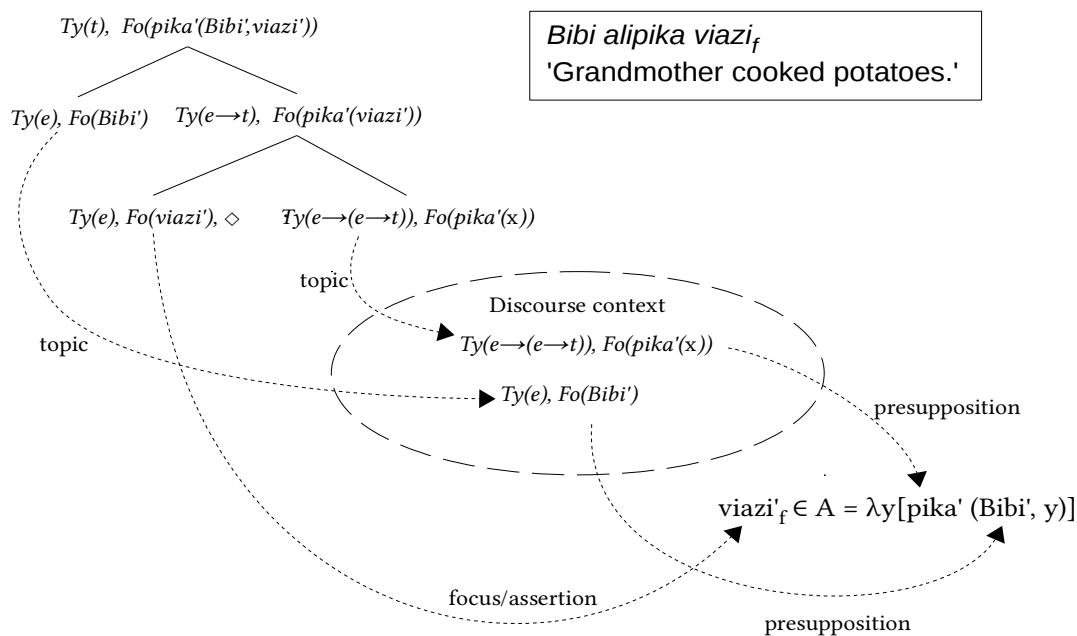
*Bibi alipika viazi$_f$*
'Grandmother cooked potatoes.'

*Ty(t), Fo(pika'(Bibi',viazi'))*

*Ty(e), Fo(Bibi')*

*Ty(e→t), Fo(pika'(viazi'))*

*Ty(e), Fo(viazi')*, ◇

*Ty(e→(e→t)), Fo(pika'(x))*

topic

topic

Discourse context

*Ty(e→(e→t)), Fo(pika'(x))*

*Ty(e), Fo(Bibi')*

presupposition

viazi'$_f$ ∈ A = λy[pika' (Bibi', y)]

focus/assertion

presupposition